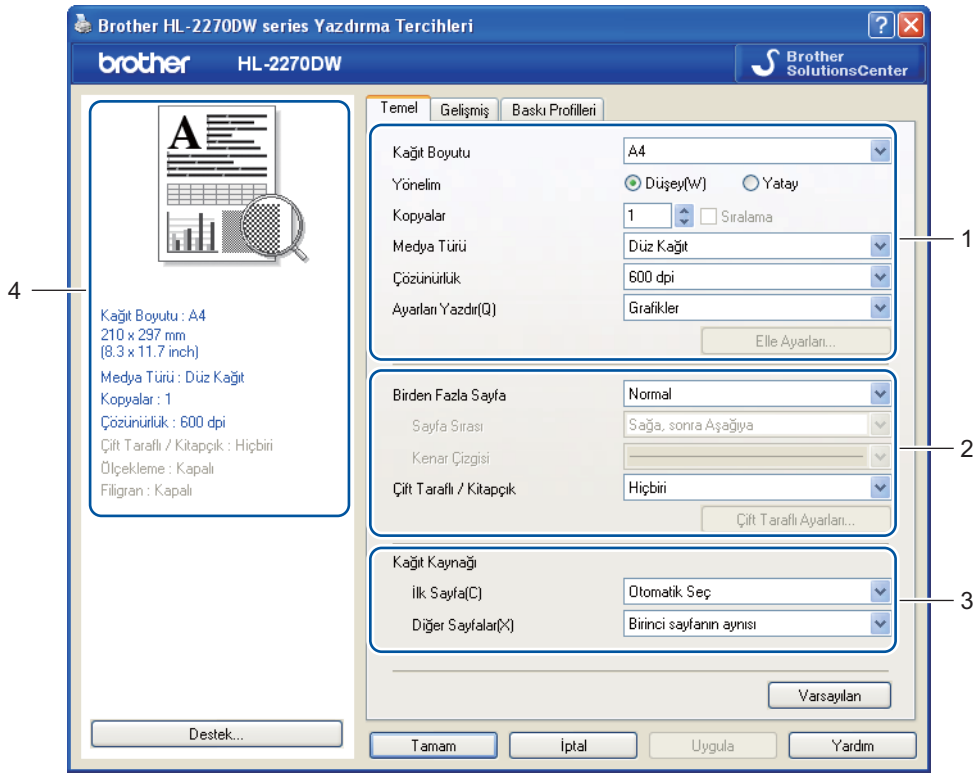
Brother HL-2270DW series Yazdırma Tercihleri

?

brother HL-2270DW

Brother SolutionsCenter

Temel Gelişmiş Baskı Profilleri

Kağıt Boyutu A4
Yönelim Düşey(W) Yatay
Kopyalar 1 Sıralama
Medya Türü Düz Kağıt
Çözünürlük 600 dpi
Ayarları Yazdır(Q) Grafikler
Elle Ayarları...

Birden Fazla Sayfa Normal
Sayfa Sırası Sağa, sonra Aşağıya
Kenar Çizgisi
Çift Taraflı / Kitapçık Hiçbiri
Çift Taraflı Ayarları...

Kağıt Kaynağı
İlk Sayfa(C) Otomatik Seç
Diğer Sayfalar(X) Birinci sayfanın aynısı

Varsayılan

Kağıt Boyutu : A4
210 x 297 mm
(8.3 x 11.7 inch)
Medya Türü : Düz Kağıt
Kopyalar : 1
Çözünürlük : 600 dpi
Çift Taraflı / Kitapçık : Hiçbiri
Ölçekleme : Kapalı
Filigran : Kapalı

Destek...

Tamam İptal Uygula Yardım

1
2
3
4